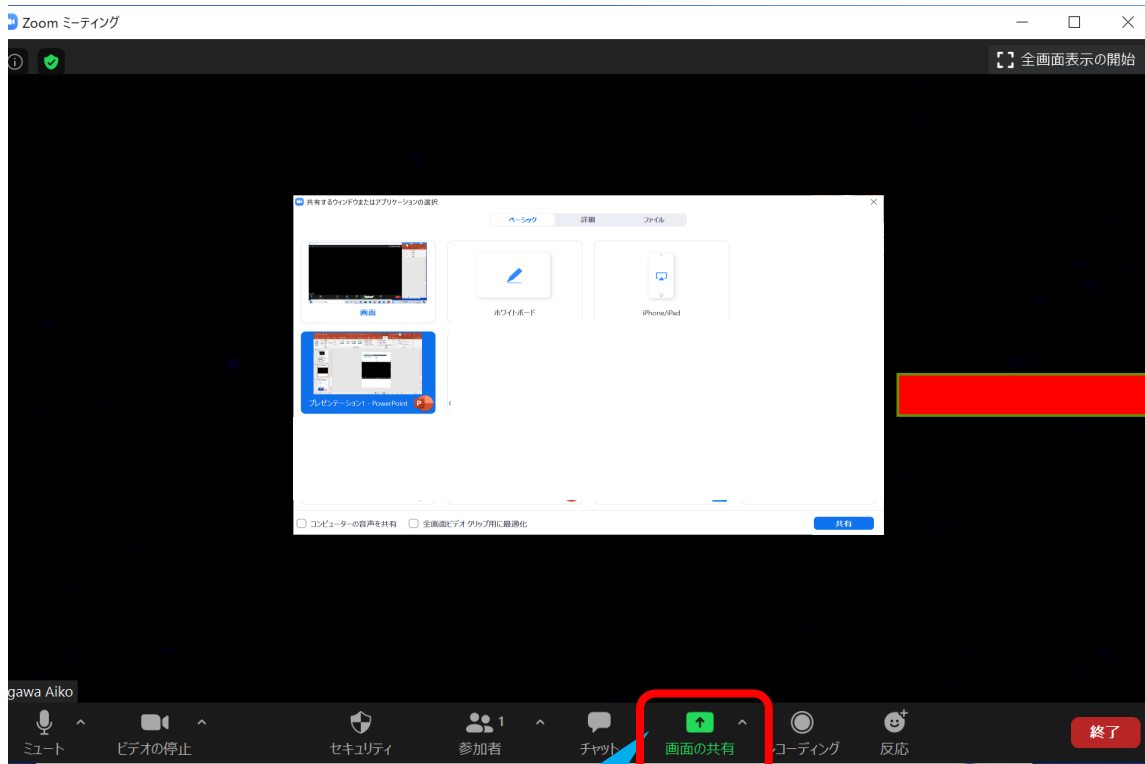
Zoom ミーティング

全画面表示の開始

共有するウィンドウまたはアプリケーションの選択

ベーシック 詳細 ファイル

画面

ホワイトボード

iPhone/iPad

プレゼンテーション1 - PowerPoint

コンピューターの音声を共有

全画面ビデオクリップ用に最適化

共有

gawa Aiko

ミュート

ビデオの停止

セキュリティ

参加者 1

チャット

画面の共有

レコーディング

反応

終了